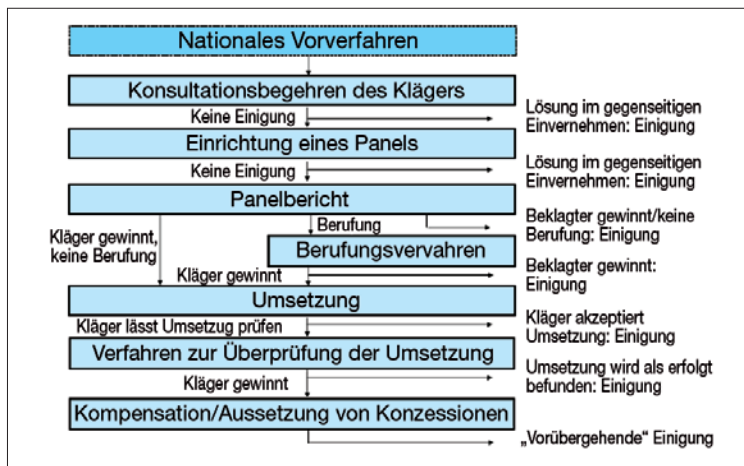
Nationales Vorverfahren

Konsultationsbegehren des Klägers

Keine Einigung

Lösung im gegenseitigen Einvernehmen: Einigung

Einrichtung eines Panels

Keine Einigung

Lösung im gegenseitigen Einvernehmen: Einigung

Panelbericht

Berufung

Beklagter gewinnt/keine Berufung: Einigung

Kläger gewinnt, keine Berufung

Berufungsvervahren

Kläger gewinnt

Beklagter gewinnt: Einigung

Umsetzung

Kläger lässt Umsetzung prüfen

Kläger akzeptiert Umsetzung: Einigung

Verfahren zur Überprüfung der Umsetzung

Umsetzung wird als erfolgt befunden: Einigung

Kläger gewinnt

Kompensation/Aussetzung von Konzessionen

„Vorübergehende“ Einigung